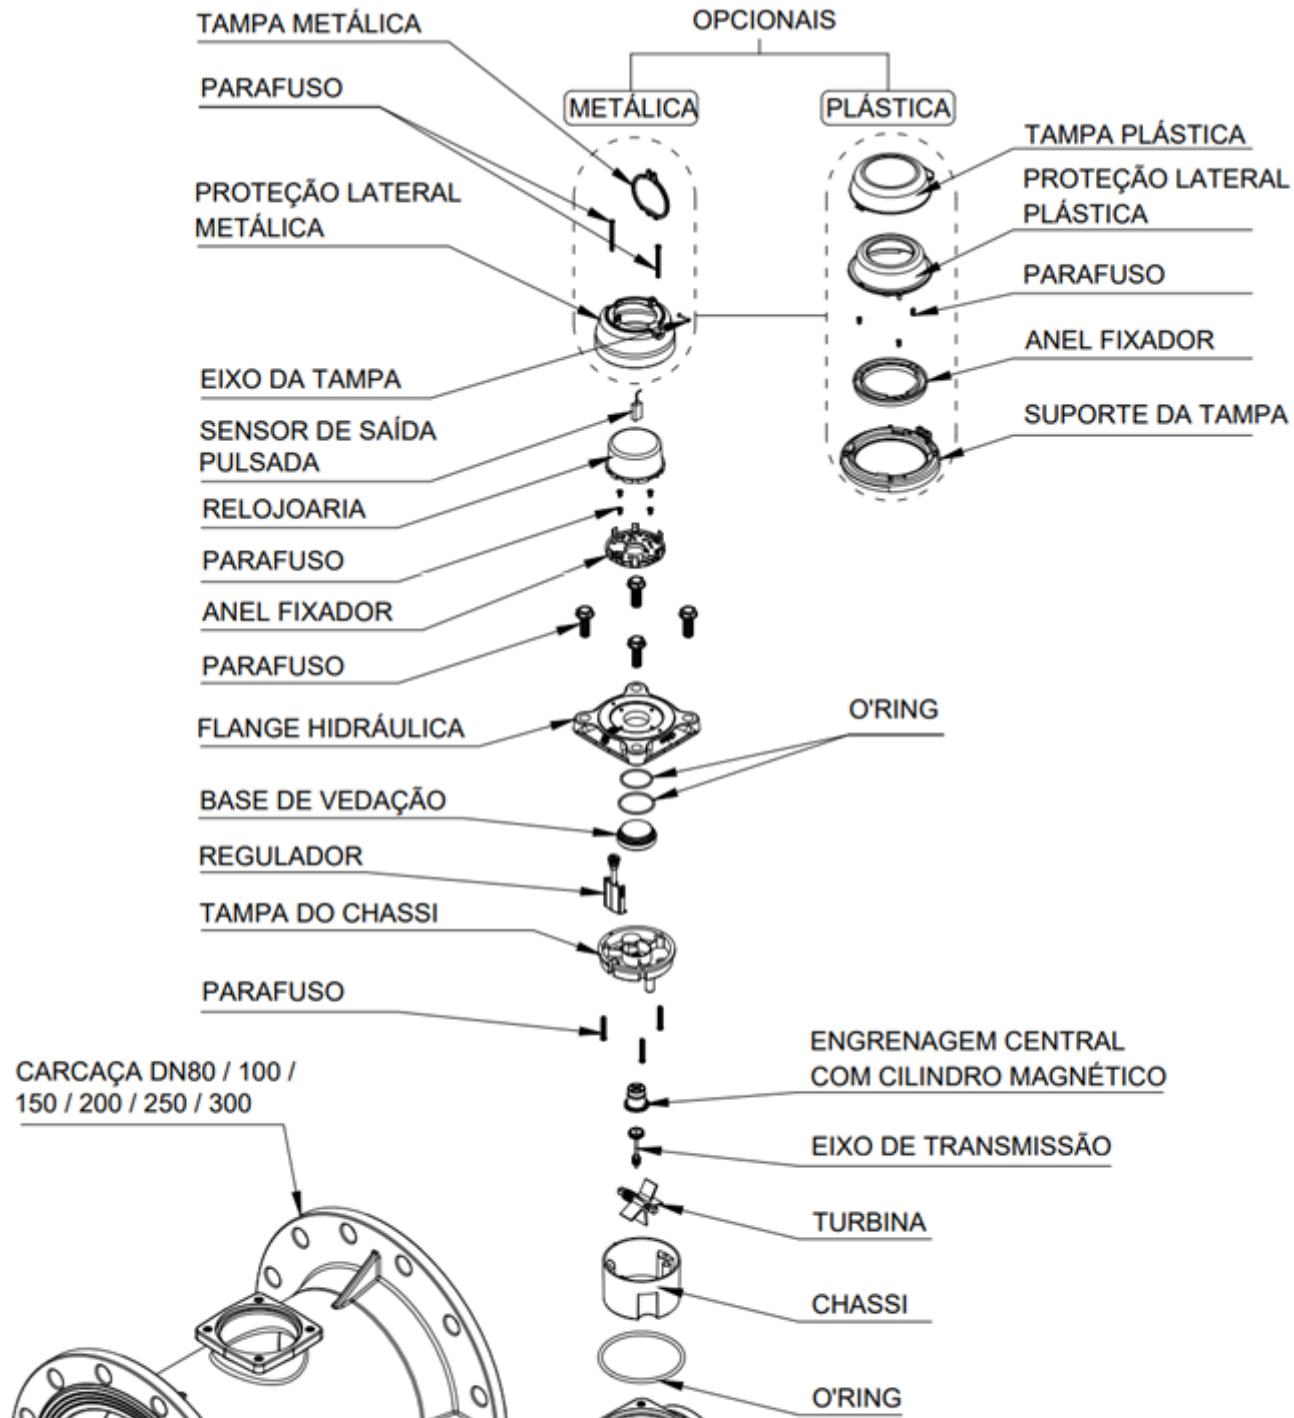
TAMPA METÁLICA

OPCIONAIS

METÁLICA

PLÁSTICA

PARAFUSO

TAMPA PLÁSTICA

PROTEÇÃO LATERAL PLÁSTICA

PROTEÇÃO LATERAL METÁLICA

PARAFUSO

ANEL FIXADOR

EIXO DA TAMPA

SUPORTE DA TAMPA

SENSOR DE SAÍDA PULSADA

RELOJOARIA

PARAFUSO

ANEL FIXADOR

PARAFUSO

FLANGE HIDRÁULICA

O'RING

BASE DE VEDAÇÃO

REGULADOR

TAMPA DO CHASSI

PARAFUSO

ENGRENAGEM CENTRAL COM CILINDRO MAGNÉTICO

CARCAÇA DN80 / 100 / 150 / 200 / 250 / 300

EIXO DE TRANSMISSÃO

TURBINA

CHASSI

O'RING